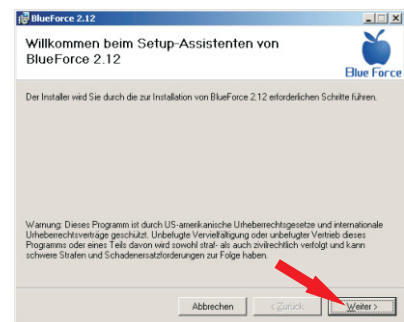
BlueForce 2.12

Willkommen beim Setup-Assistenten von BlueForce 2.12

Blue Force

Der Installer wird Sie durch die zur Installation von BlueForce 2.12 erforderlichen Schritte führen.

Warnung: Dieses Programm ist durch US-amerikanische Urheberrechtsgesetze und internationale Urheberrechtsverträge geschützt. Unbefugte Vervielfältigung oder unbefugter Vertrieb dieses Programms oder eines Teils davon wird sowohl straf- als auch zivilrechtlich verfolgt und kann schwere Strafen und Schadenersatzforderungen zur Folge haben.

Abbrechen

< Zurück

Weiter >